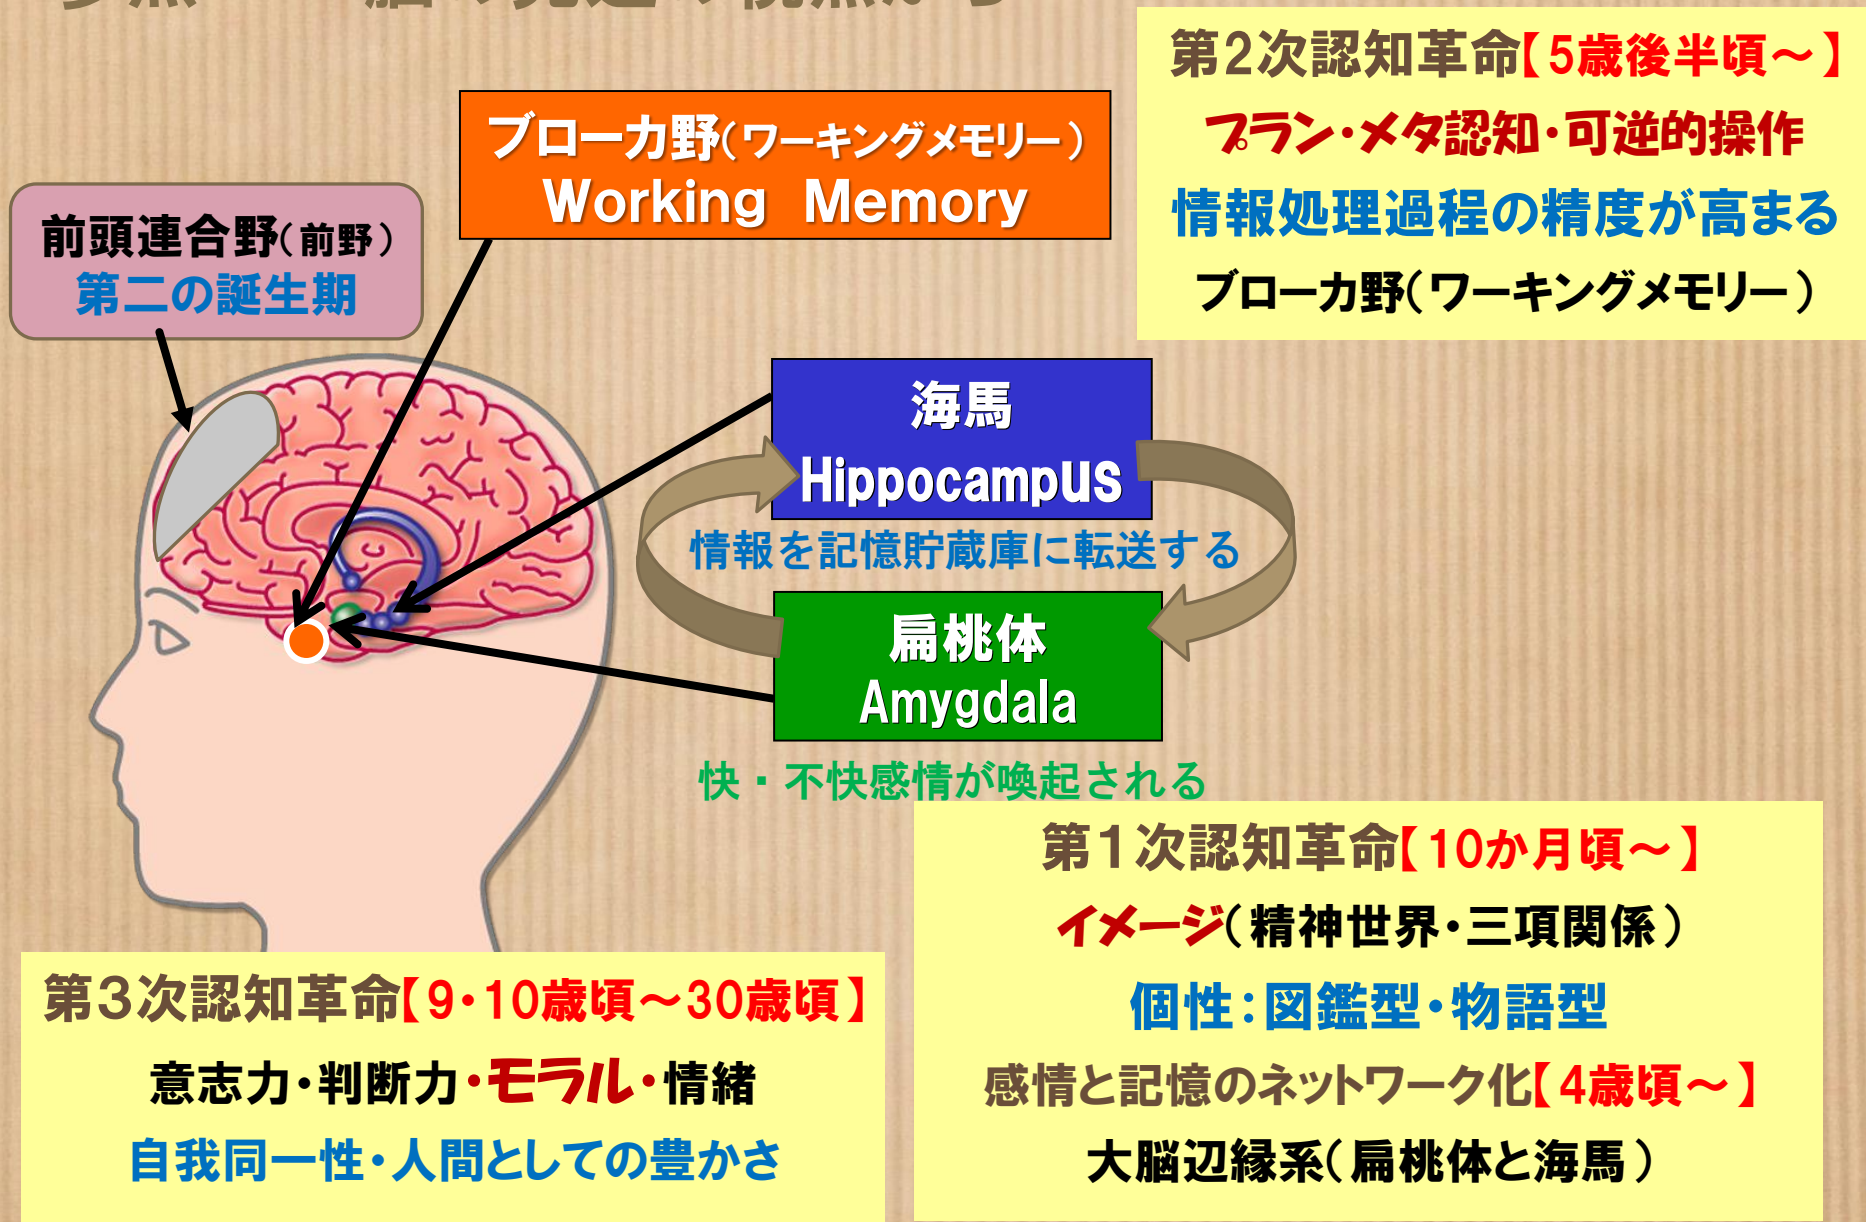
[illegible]

第2次認知革命【5歳後半頃～】
プラン・メタ認知・可逆的操作
情報処理過程の精度が高まる
ブローカ野(ワーキングメモリー)

ブローカ野(ワーキングメモリー)
Working Memory

前頭連合野(前野)
第二の誕生期

海馬
Hippocampus

情報を記憶貯蔵庫に転送する

扁桃体
Amygdala

快・不快感情が喚起される

第1次認知革命【10か月頃～】
イメージ(精神世界・三項関係)
個性:図鑑型・物語型
感情と記憶のネットワーク化【4歳頃～】
大脳辺縁系(扁桃体と海馬)

第3次認知革命【9・10歳頃～30歳頃】
意志力・判断力・モラル・情緒
自我同一性・人間としての豊かさ